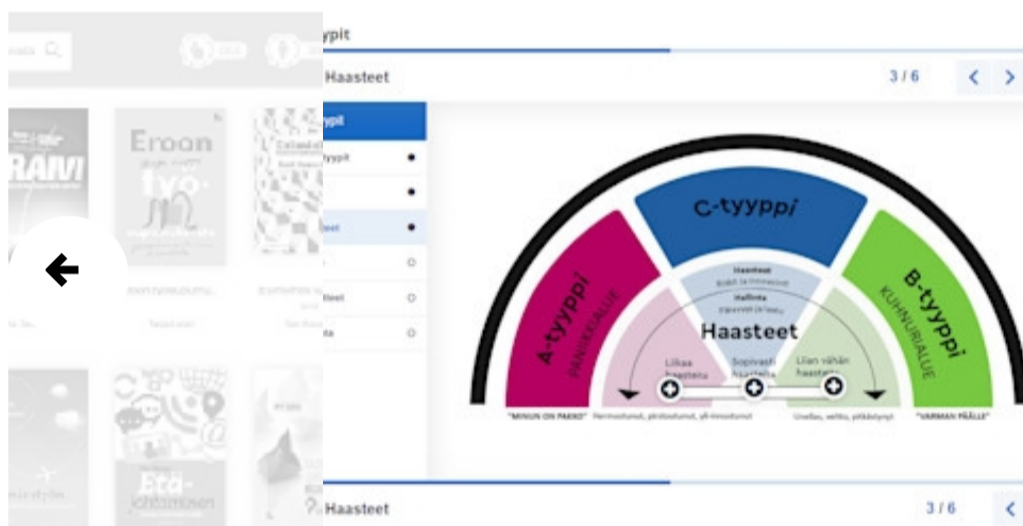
ypit

Haasteet

3 / 6

ypit

typit

teet

teet

ta

C-tyyppi

A-tyyppi

PANIIKKIALUE

B-tyyppi

KUHNURIALUE

Haasteet

Hallinta

Haasteet

Liikaa haasteita

Sopivasti haasteita

Liian vähän haasteita

"MINUN ON PAKKO"

"VARMAN PÄÄLLE"

Haasteet

3 / 6

Eroon

työ

Etä

RAM